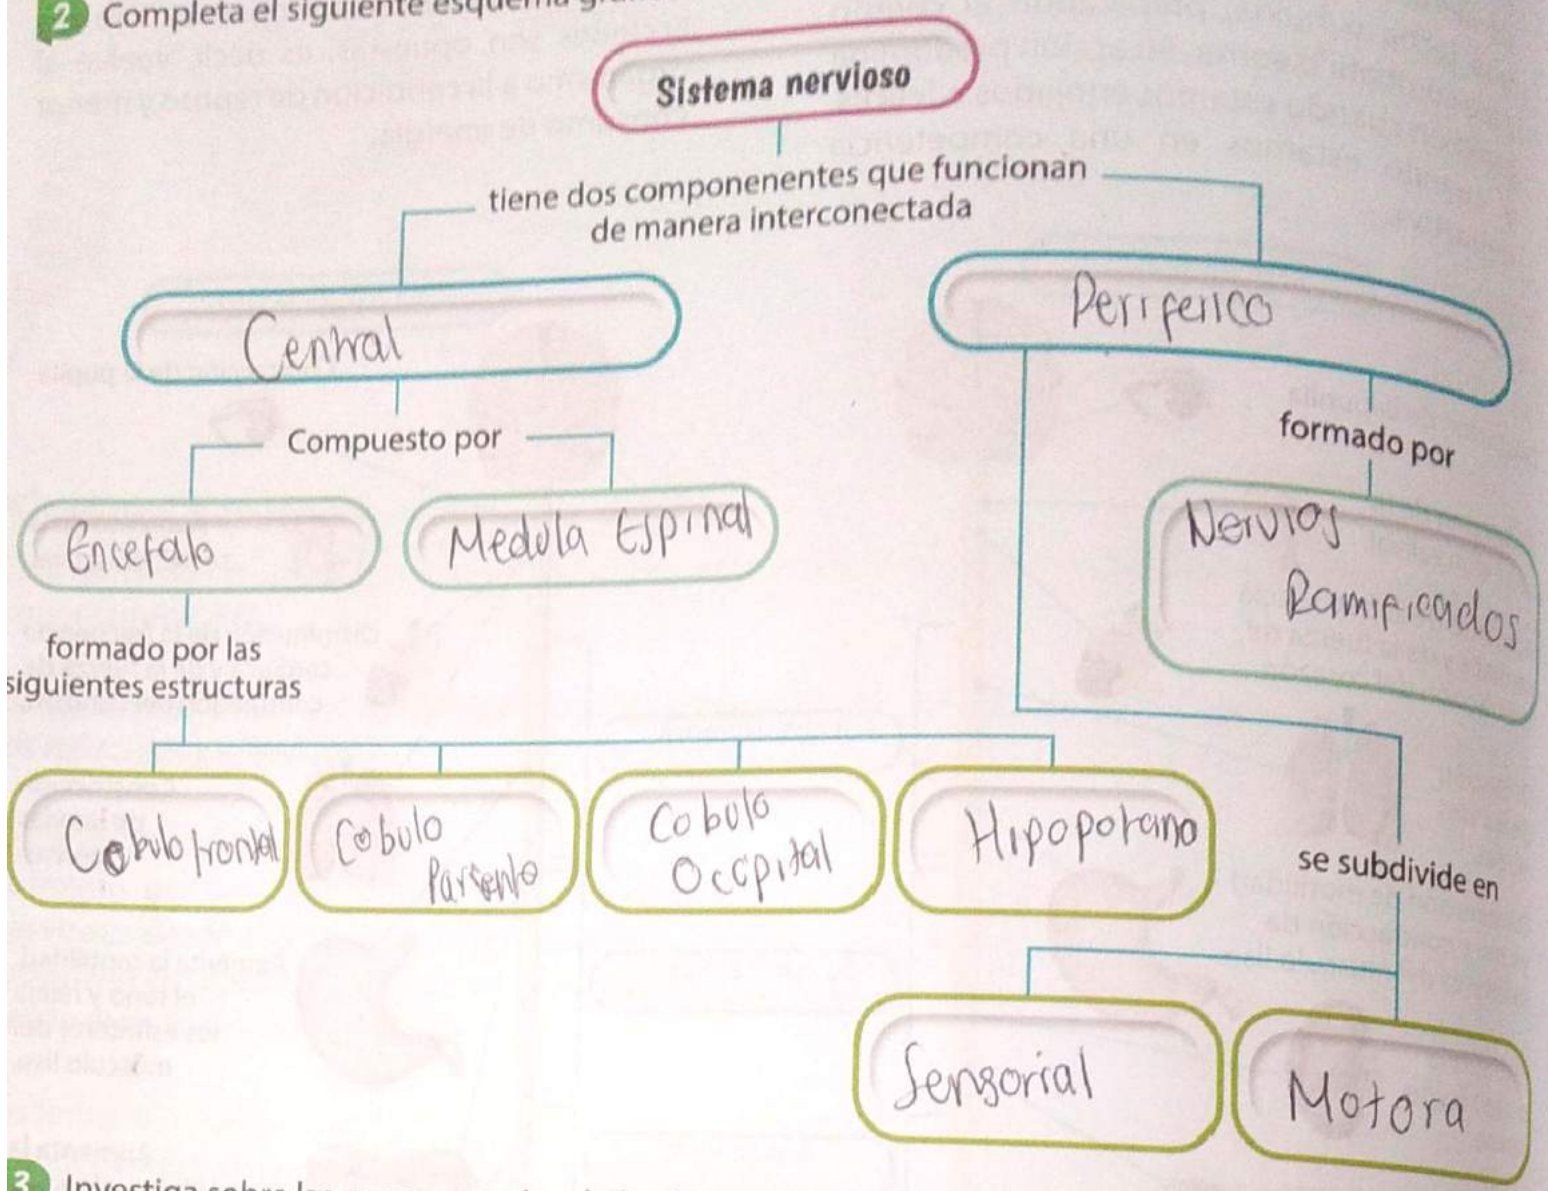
2 Completa el siguiente esquema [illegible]

Sistema nervioso

tiene dos componenentes que funcionan de manera interconectada

Central

Periferico

Compuesto por

formado por

Encefalo

Medula Espinal

Nervios Ramificados

formado por las siguientes estructuras

Cobulo frontal

Cobulo Parsento

Cobulo Occipital

Hipopotamo

se subdivide en

Sensorial

Motora

3 Investiga sobre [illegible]